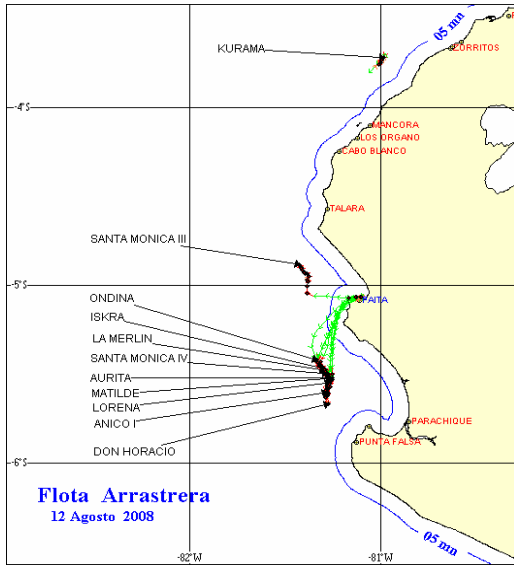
05 mn
KURAMA
CORRITOS
-4°S
MANCORA
LOS ORGANO
CABO BLANCO
TALARA
SANTA MONICA III
-5°S
PAITA
ONDINA
ISKRA
LA MERLIN
SANTA MONICA IV
AURITA
MATILDE
LORENA
ANICO I
DON HORACIO
PARACHIQUE
PUNTA FALSA
-6°S
Flota Arrastrera
12 Agosto 2008
05 mn
-82°W
-81°W